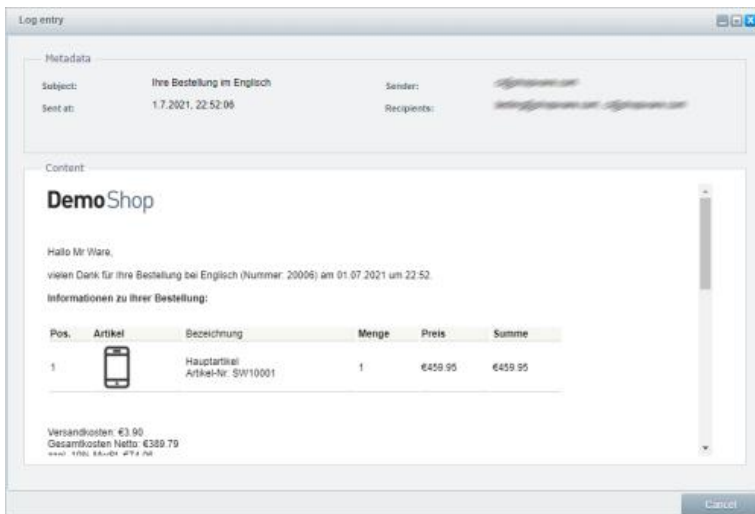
Log entry

Metadata

Subject: Ihre Bestellung im Englisch

Sent at: 1.7.2021, 22:52:06

Sender: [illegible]

Recipients: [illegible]

Content

DemoShop

Hallo Mr Ware,

vielen Dank für Ihre Bestellung bei Englisch (Nummer: 20006) am 01.07.2021 um 22:52.

Informationen zu Ihrer Bestellung:

| Pos. | Artikel | Bezeichnung | Menge | Preis | Summe |
|---|---|---|---|---|---|
| 1 | | Hauptartikel Artikel-Nr: SW10001 | 1 | €459.95 | €459.95 |

Versandkosten: €3.90
Gesamtkosten Netto: €389.79
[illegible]

Cancel